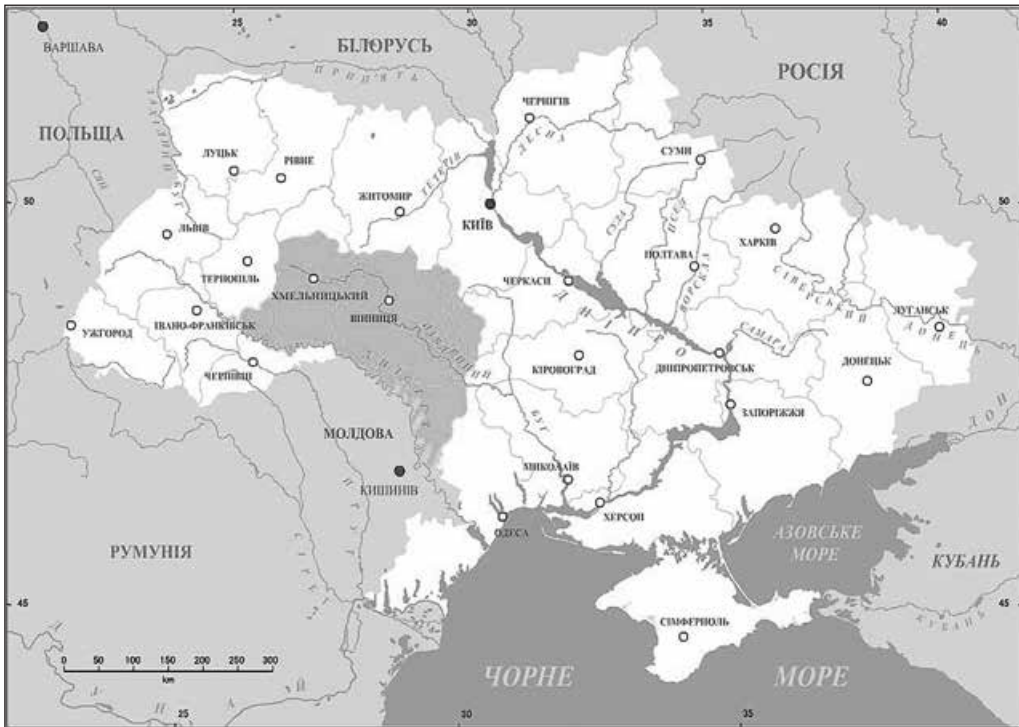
25
30
35
40
ВАРШАВА
БІЛОРУСЬ
РОСІЯ
ПОЛЬЩА
ПРИП'ЯТЬ
ЧЕРНІГІВ
ДЕСНА
СУМИ
ЛУЦЬК
РІВНЕ
ЖИТОМИР
ТЕТЕРІВ
50
50
КИЇВ
ЛЬВІВ
СУЛА
ПСЕЛ
ХАРКІВ
ТЕРНОПІЛЬ
ПОЛТАВА
ЧЕРКАСИ
ВОРСКЛА
СІВЕРСЬКИЙ
ХМЕЛЬНИЦЬКИЙ
ВІННИЦЯ
ДНІПРО
ЛУГАНСЬК
ДОНЕЦЬ
УЖГОРОД
ІВАНО-ФРАНКІВСЬК
ПІВДЕННИЙ
САМАРА
ДНІСТЕР
КІРОВОГРАД
ДНІПРОПЕТРОВСЬК
ЧЕРНІВЦІ
ДОНЕЦЬК
БУГ
ЗАПОРІЖЖЯ
МОЛДОВА
ДОН
МИКОЛАЇВ
КИШИНІВ
ХЕРСОН
ОДЕСА
АЗОВСЬКЕ МОРЕ
РУМУНІЯ
КУБАНЬ
45
45
СІМФЕРОПОЛЬ
0 50 100 150 200 250 300
km
ЧОРНЕ
МОРЕ
25
30
35